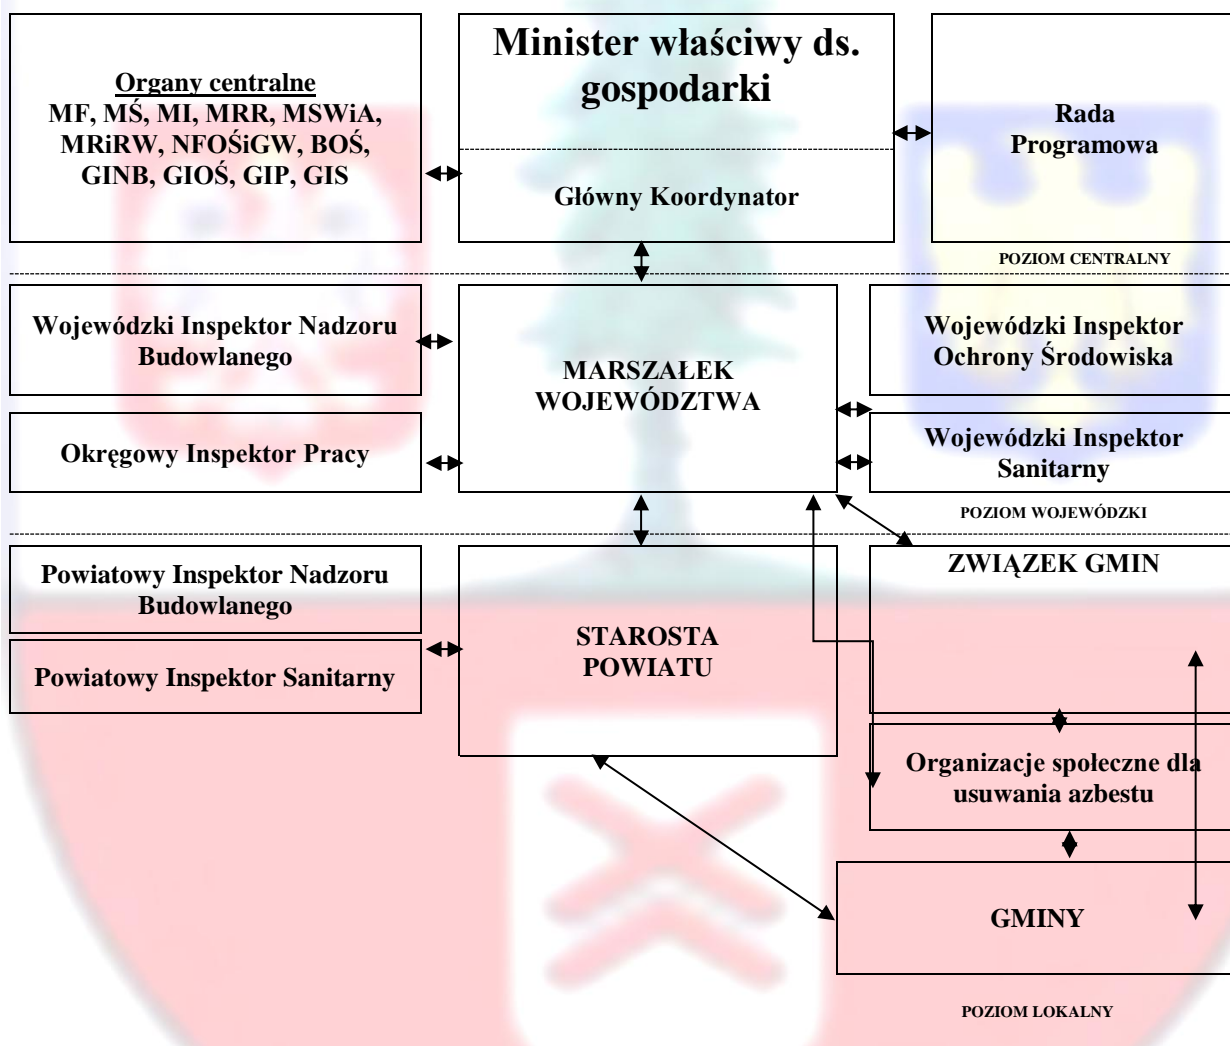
Organy centralne
MF, MŚ, MI, MRR, MSWiA, MRiRW, NFOŚiGW, BOŚ, GINB, GIOŚ, GIP, GIS

Minister właściwy ds. gospodarki

Główny Koordynator

Rada Programowa

POZIOM CENTRALNY

Wojewódzki Inspektor Nadzoru Budowlanego

Okręgowy Inspektor Pracy

MARSZAŁEK WOJEWÓDZTWA

Wojewódzki Inspektor Ochrony Środowiska

Wojewódzki Inspektor Sanitarny

POZIOM WOJEWÓDZKI

Powiatowy Inspektor Nadzoru Budowlanego

Powiatowy Inspektor Sanitarny

STAROSTA POWIATU

ZWIĄZEK GMIN

Organizacje społeczne dla usuwania azbestu

GMINY

POZIOM LOKALNY